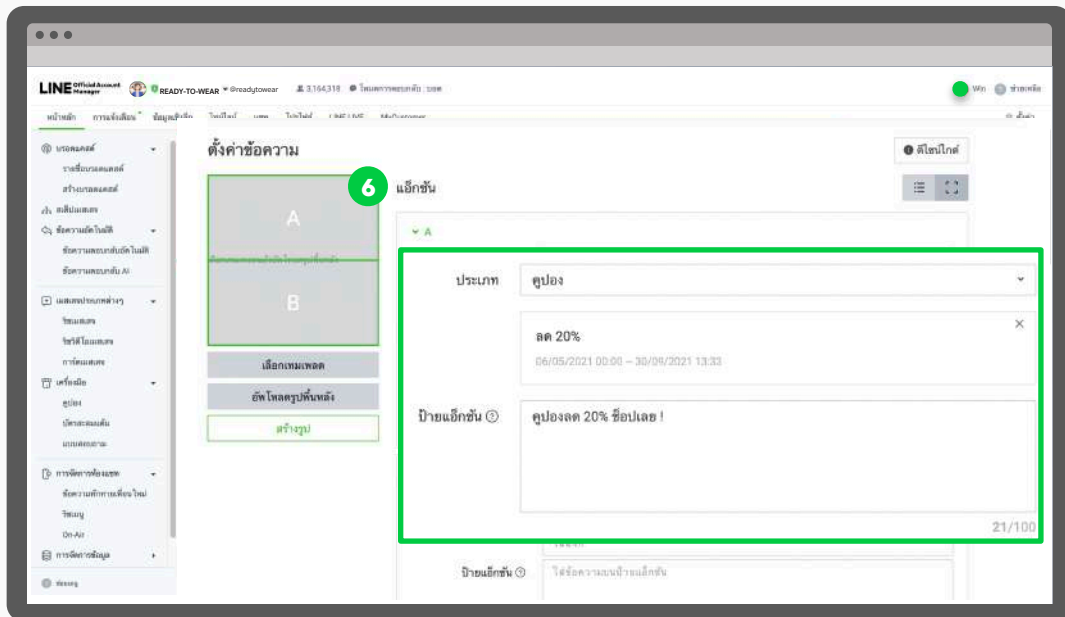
LINE Official Account Manager READY-TO-WEAR @readytowear 3,164,318 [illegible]

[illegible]

ตั้งค่าข้อความ

ดีไซน์ไกด์

6 แอ็กชัน

A

B

เลือกเทมเพลต

อัพโหลดรูปพื้นหลัง

สร้างรูป

A

ประเภท คูปอง

ลด 20%

06/05/2021 00:00 – 30/09/2021 13:33

ป้ายแอ็กชัน คูปองลด 20% ช็อปเลย !

21/100

ป้ายแอ็กชัน ใส่ข้อความบนป้ายแอ็กชัน